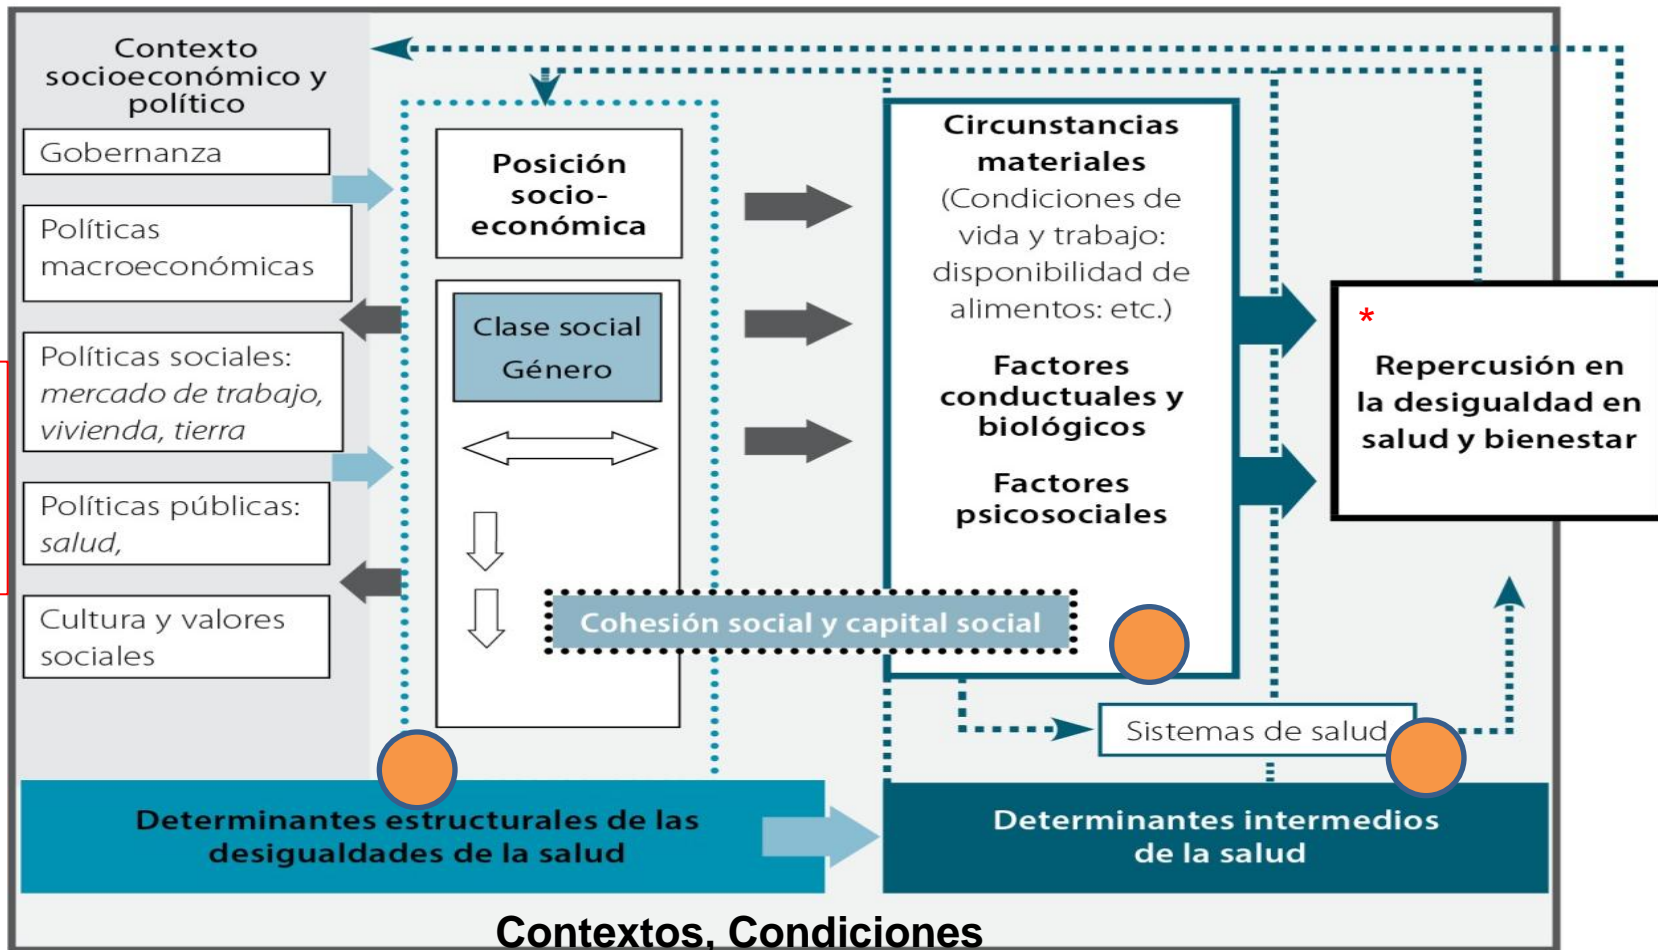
Contexto socioeconómico y político

Gobernanza

Políticas macroeconómicas

Políticas sociales: *mercado de trabajo, vivienda, tierra*

Políticas públicas: *salud,*

Cultura y valores sociales

Posición socio-económica

Clase social
Género

Circunstancias materiales
(Condiciones de vida y trabajo: disponibilidad de alimentos: etc.)

Factores conductuales y biológicos

Factores psicosociales

*
Repercusión en la desigualdad en salud y bienestar

Cohesión social y capital social

Sistemas de salud

Determinantes estructurales de las desigualdades de la salud

Determinantes intermedios de la salud

Contextos, Condiciones